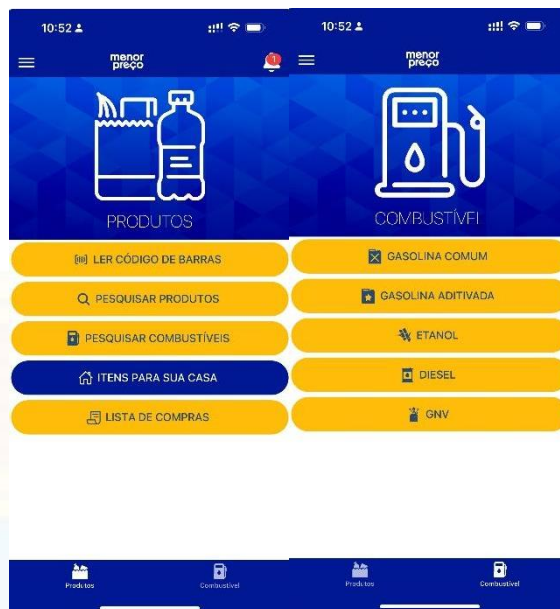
10:52

menor preço

1

PRODUTOS

LER CÓDIGO DE BARRAS

PESQUISAR PRODUTOS

PESQUISAR COMBUSTÍVEIS

ITENS PARA SUA CASA

LISTA DE COMPRAS

Produtos

Combustível

10:52

menor preço

COMBUSTÍVEL

GASOLINA COMUM

GASOLINA ADITIVADA

ETANOL

DIESEL

GNV

Produtos

Combustível